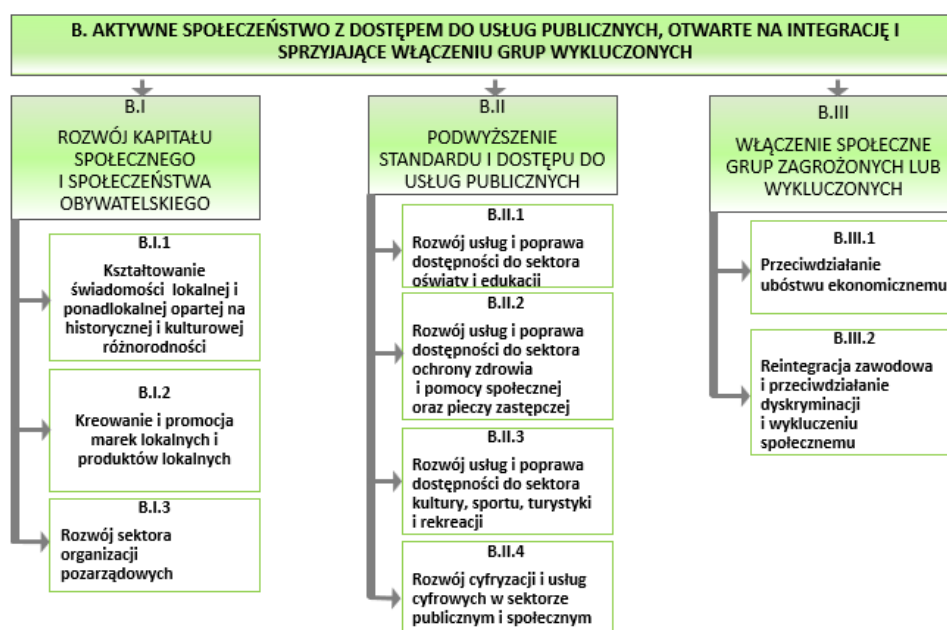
B. AKTYWNE SPOŁECZEŃSTWO Z DOSTĘPEM DO USŁUG PUBLICZNYCH, OTWARTE NA INTEGRACJĘ I SPRZYJAJĄCE WŁĄCZENIU GRUP WYKLUCZONYCH

B.I

ROZWÓJ KAPITAŁU SPOŁECZNEGO I SPOŁECZEŃSTWA OBYWATELSKIEGO

B.I.1

Kształtowanie świadomości lokalnej i ponadlokalnej opartej na historycznej i kulturowej różnorodności

B.I.2

Kreowanie i promocja marek lokalnych i produktów lokalnych

B.I.3

Rozwój sektora organizacji pozarządowych

B.II

PODWYŻSZENIE STANDARDU I DOSTĘPU DO USŁUG PUBLICZNYCH

B.II.1

Rozwój usług i poprawa dostępności do sektora oświaty i edukacji

B.II.2

Rozwój usług i poprawa dostępności do sektora ochrony zdrowia i pomocy społecznej oraz pieczy zastępczej

B.II.3

Rozwój usług i poprawa dostępności do sektora kultury, sportu, turystyki i rekreacji

B.II.4

Rozwój cyfryzacji i usług cyfrowych w sektorze publicznym i społecznym

B.III

WŁĄCZENIE SPOŁECZNE GRUP ZAGROŻONYCH LUB WYKLUCZONYCH

B.III.1

Przeciwdziałanie ubóstwu ekonomicznemu

B.III.2

Reintegracja zawodowa i przeciwdziałanie dyskryminacji i wykluczeniu społecznemu